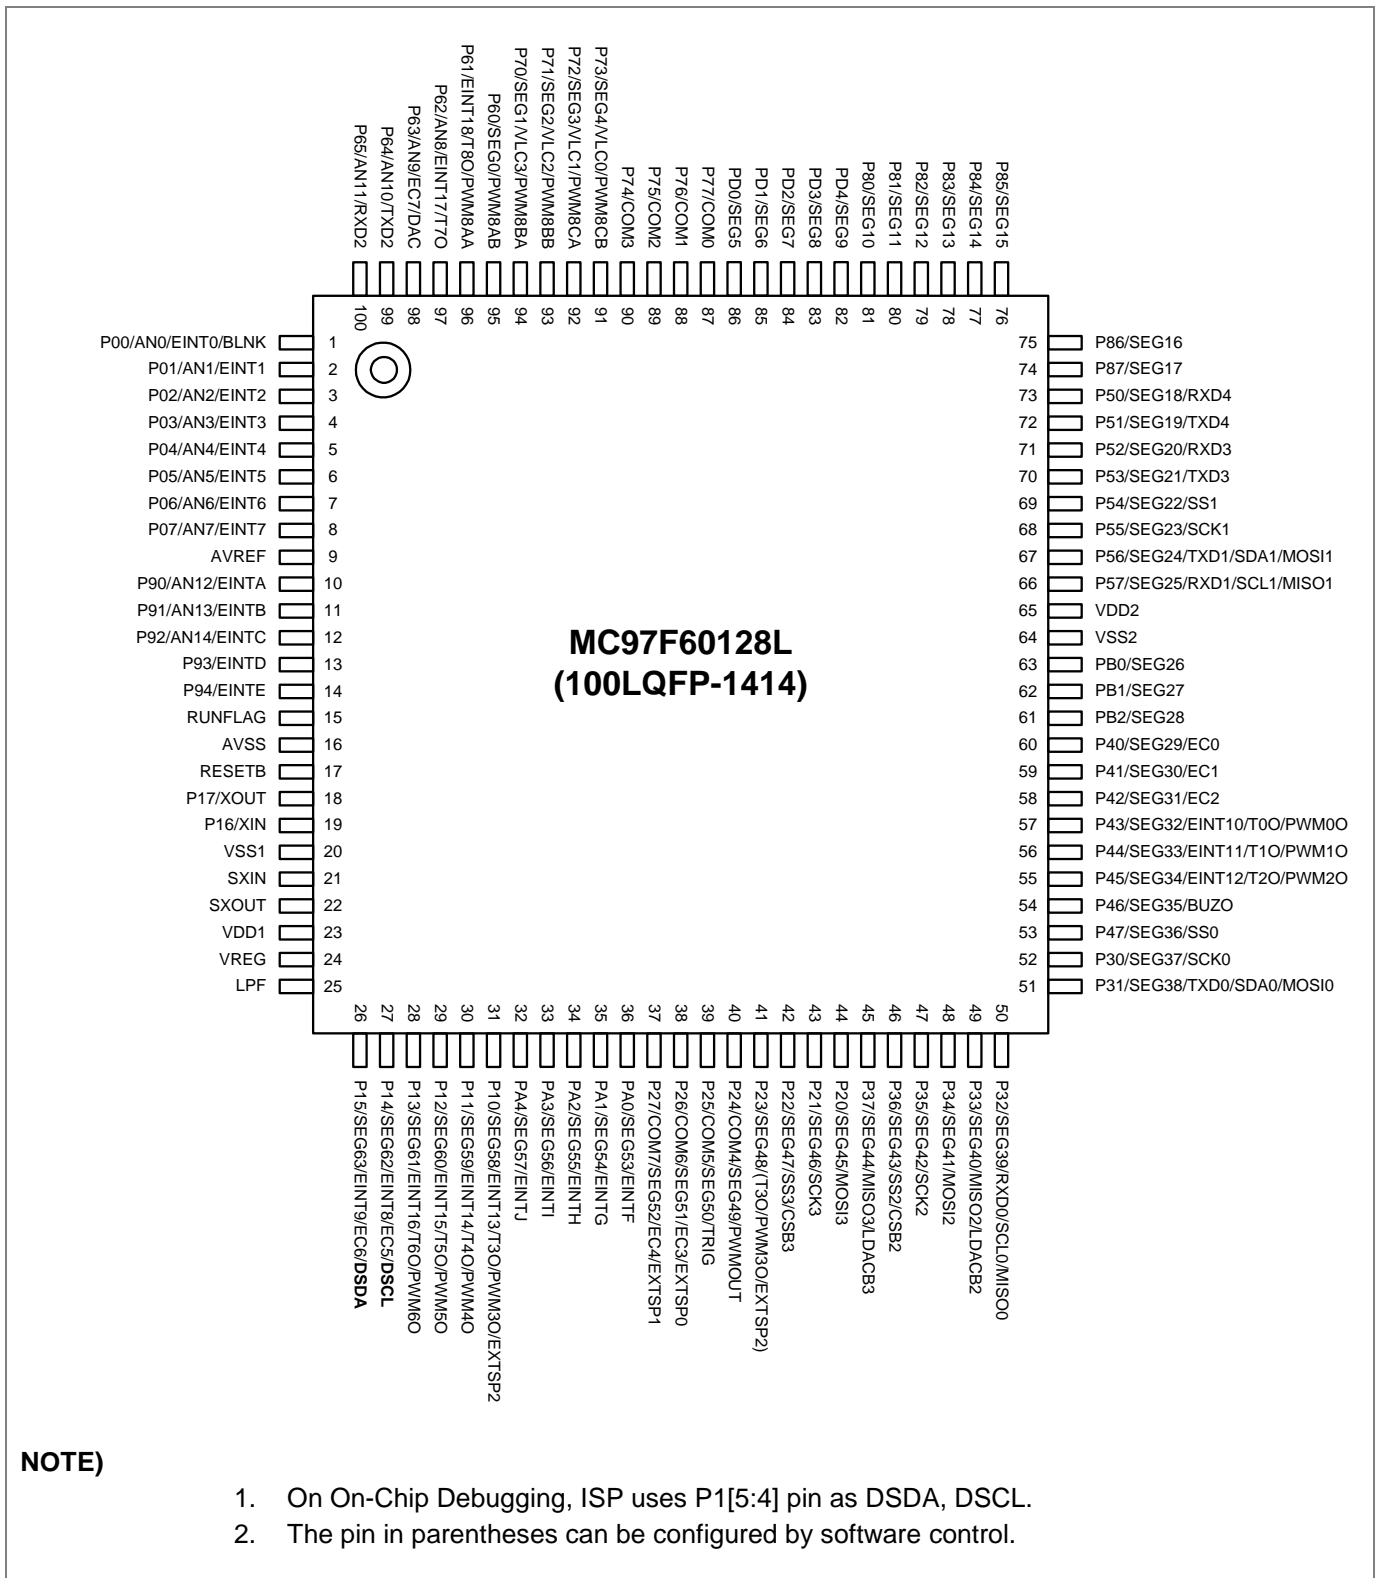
P65/AN11/RXD2 100
P64/AN10/TXD2 99
P63/AN9/EC7/DAC 98
P62/AN8/EINT17/T7O 97
P61/EINT18/T8O/PWM8AA 96
P60/SEG0/PWM8AB 95
P70/SEG1/VLC3/PWM8BA 94
P71/SEG2/VLC2/PWM8BB 93
P72/SEG3/VLC1/PWM8CA 92
P73/SEG4/VLC0/PWM8CB 91
P74/COM3 90
P75/COM2 89
P76/COM1 88
P77/COM0 87
PD0/SEG5 86
PD1/SEG6 85
PD2/SEG7 84
PD3/SEG8 83
PD4/SEG9 82
P80/SEG10 81
P81/SEG11 80
P82/SEG12 79
P83/SEG13 78
P84/SEG14 77
P85/SEG15 76

P00/AN0/EINT0/BLNK 1
P01/AN1/EINT1 2
P02/AN2/EINT2 3
P03/AN3/EINT3 4
P04/AN4/EINT4 5
P05/AN5/EINT5 6
P06/AN6/EINT6 7
P07/AN7/EINT7 8
AVREF 9
P90/AN12/EINTA 10
P91/AN13/EINTB 11
P92/AN14/EINTC 12
P93/EINTD 13
P94/EINTE 14
RUNFLAG 15
AVSS 16
RESETB 17
P17/XOUT 18
P16/XIN 19
VSS1 20
SXIN 21
SXOUT 22
VDD1 23
VREG 24
LPF 25

75 P86/SEG16
74 P87/SEG17
73 P50/SEG18/RXD4
72 P51/SEG19/TXD4
71 P52/SEG20/RXD3
70 P53/SEG21/TXD3
69 P54/SEG22/SS1
68 P55/SEG23/SCK1
67 P56/SEG24/TXD1/SDA1/MOSI1
66 P57/SEG25/RXD1/SCL1/MISO1
65 VDD2
64 VSS2
63 PB0/SEG26
62 PB1/SEG27
61 PB2/SEG28
60 P40/SEG29/EC0
59 P41/SEG30/EC1
58 P42/SEG31/EC2
57 P43/SEG32/EINT10/T0O/PWM0O
56 P44/SEG33/EINT11/T1O/PWM1O
55 P45/SEG34/EINT12/T2O/PWM2O
54 P46/SEG35/BUZO
53 P47/SEG36/SS0
52 P30/SEG37/SCK0
51 P31/SEG38/TXD0/SDA0/MOSI0

MC97F60128L
(100LQFP-1414)

26 P15/SEG63/EINT9/EC6/DSDA
27 P14/SEG62/EINT8/EC5/DSCL
28 P13/SEG61/EINT16/T6O/PWM6O
29 P12/SEG60/EINT15/T5O/PWM5O
30 P11/SEG59/EINT14/T4O/PWM4O
31 P10/SEG58/EINT13/T3O/PWM3O/EXTSP2
32 PA4/SEG57/EINTJ
33 PA3/SEG56/EINTI
34 PA2/SEG55/EINTH
35 PA1/SEG54/EINTG
36 PA0/SEG53/EINTF
37 P27/COM7/SEG52/EC4/EXTSP1
38 P26/COM6/SEG51/EC3/EXTSP0
39 P25/COM5/SEG50/TRIG
40 P24/COM4/SEG49/PWMOUT
41 P23/SEG48/(T3O/PWM3O/EXTSP2)
42 P22/SEG47/SS3/CSB3
43 P21/SEG46/SCK3
44 P20/SEG45/MOSI3
45 P37/SEG44/MISO3/LDACB3
46 P36/SEG43/SS2/CSB2
47 P35/SEG42/SCK2
48 P34/SEG41/MOSI2
49 P33/SEG40/MISO2/LDACB2
50 P32/SEG39/RXD0/SCL0/MISO0

NOTE)
1. On On-Chip Debugging, ISP uses P1[5:4] pin as DSDA, DSCL.
2. The pin in parentheses can be configured by software control.